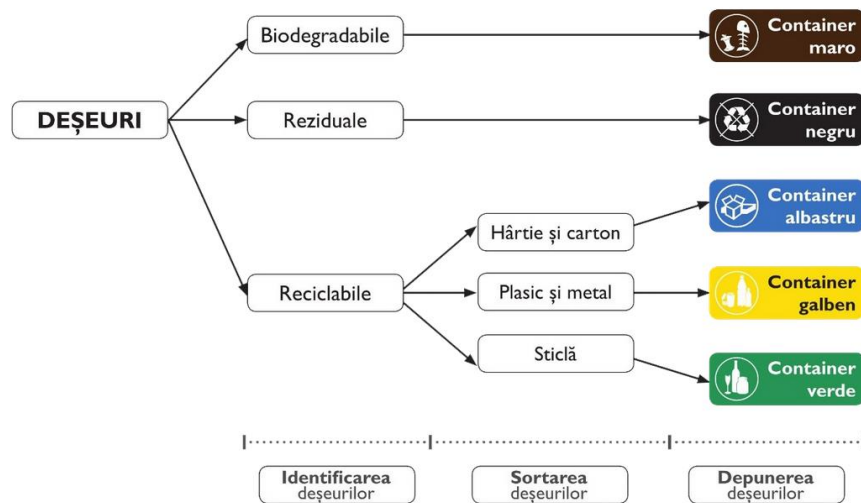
DEȘEURI

Biodegradabile

Reziduale

Reciclabile

Hârtie și carton

Plasic și metal

Sticlă

Container maro

Container negru

Container albastru

Container galben

Container verde

Identificarea deșeurilor

Sortarea deșeurilor

Depunerea deșeurilor